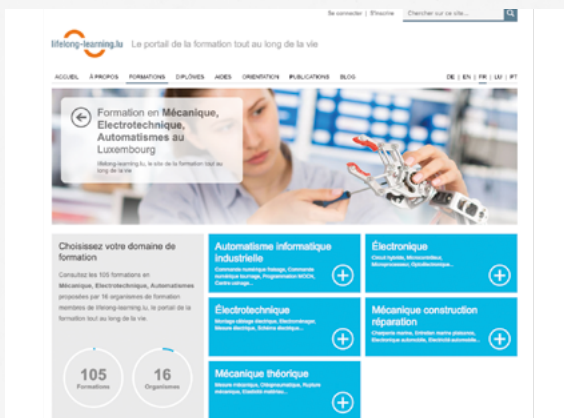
Se connecter | S'inscrire Chercher sur ce site...

lifelong-learning.lu Le portail de la formation tout au long de la vie

ACCUEIL À PROPOS FORMATIONS DIPLÔMES AIDES ORIENTATION PUBLICATIONS BLOG

DE | EN | FR | LU | PT

Formation en Mécanique, Electrotechnique, Automatismes au Luxembourg

lifelong-learning.lu, le site de la formation tout au long de la vie

Choisissez votre domaine de formation

Consultez les 105 formations en Mécanique, Electrotechnique, Automatismes proposées par 16 organismes de formation membres de lifelong-learning.lu, le portail de la formation tout au long de la vie.

105 Formations

16 Organismes

Automatisme informatique industrielle

Commande numérique fraisage, Commande numérique tournage, Programmation MOCN, Centre usinage...

Électronique

Circuit hybride, Microcontrôleur, Microprocesseur, Optoélectronique...

Électrotechnique

Montage câblage électrique, Electronvolage, Mesure électrique, Schéma électrique...

Mécanique construction réparation

Chaudronnerie, Entretien marine plaisance, Electricité automobile, Electricité automobile...

Mécanique théorique

Mesure mécanique, Oléopneumatique, Rupture mécanique, Elasticité matériau...